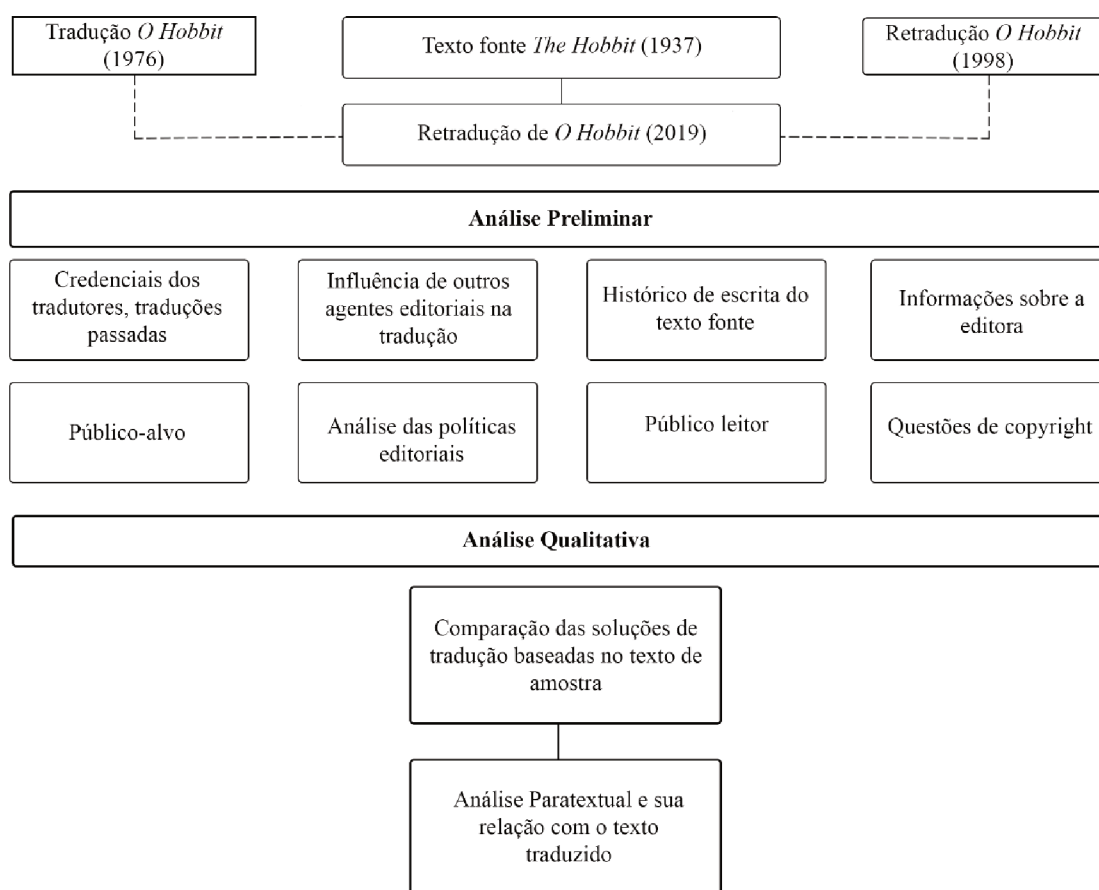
Tradução *O Hobbit* (1976)

Texto fonte *The Hobbit* (1937)

Retradução *O Hobbit* (1998)

Retradução de *O Hobbit* (2019)

**Análise Preliminar**

Credenciais dos tradutores, traduções passadas

Influência de outros agentes editoriais na tradução

Histórico de escrita do texto fonte

Informações sobre a editora

Público-alvo

Análise das políticas editoriais

Público leitor

Questões de copyright

**Análise Qualitativa**

Comparação das soluções de tradução baseadas no texto de amostra

Análise Paratextual e sua relação com o texto traduzido